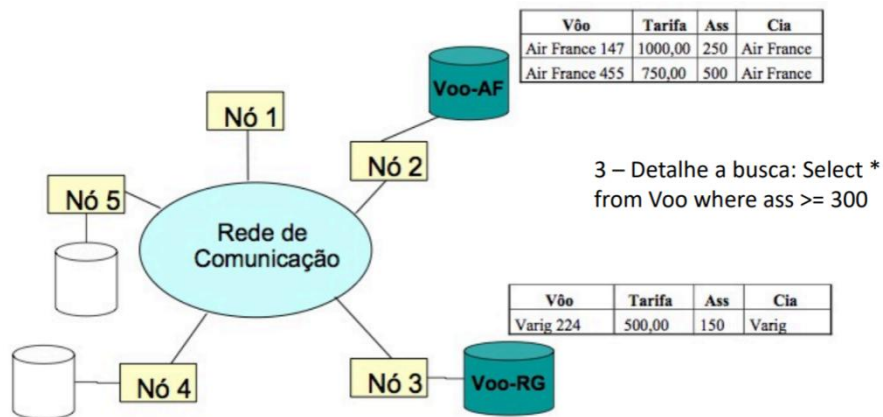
| Vôo | Tarifa | Ass | Cia |
|---|---|---|---|
| Air France 147 | 1000,00 | 250 | Air France |
| Air France 455 | 750,00 | 500 | Air France |

Voo-AF

Nó 1

Nó 2

Nó 5

Rede de Comunicação

3 – Detalhe a busca: Select * from Voo where ass >= 300

| Vôo | Tarifa | Ass | Cia |
|---|---|---|---|
| Varig 224 | 500,00 | 150 | Varig |

Nó 4

Nó 3

Voo-RG